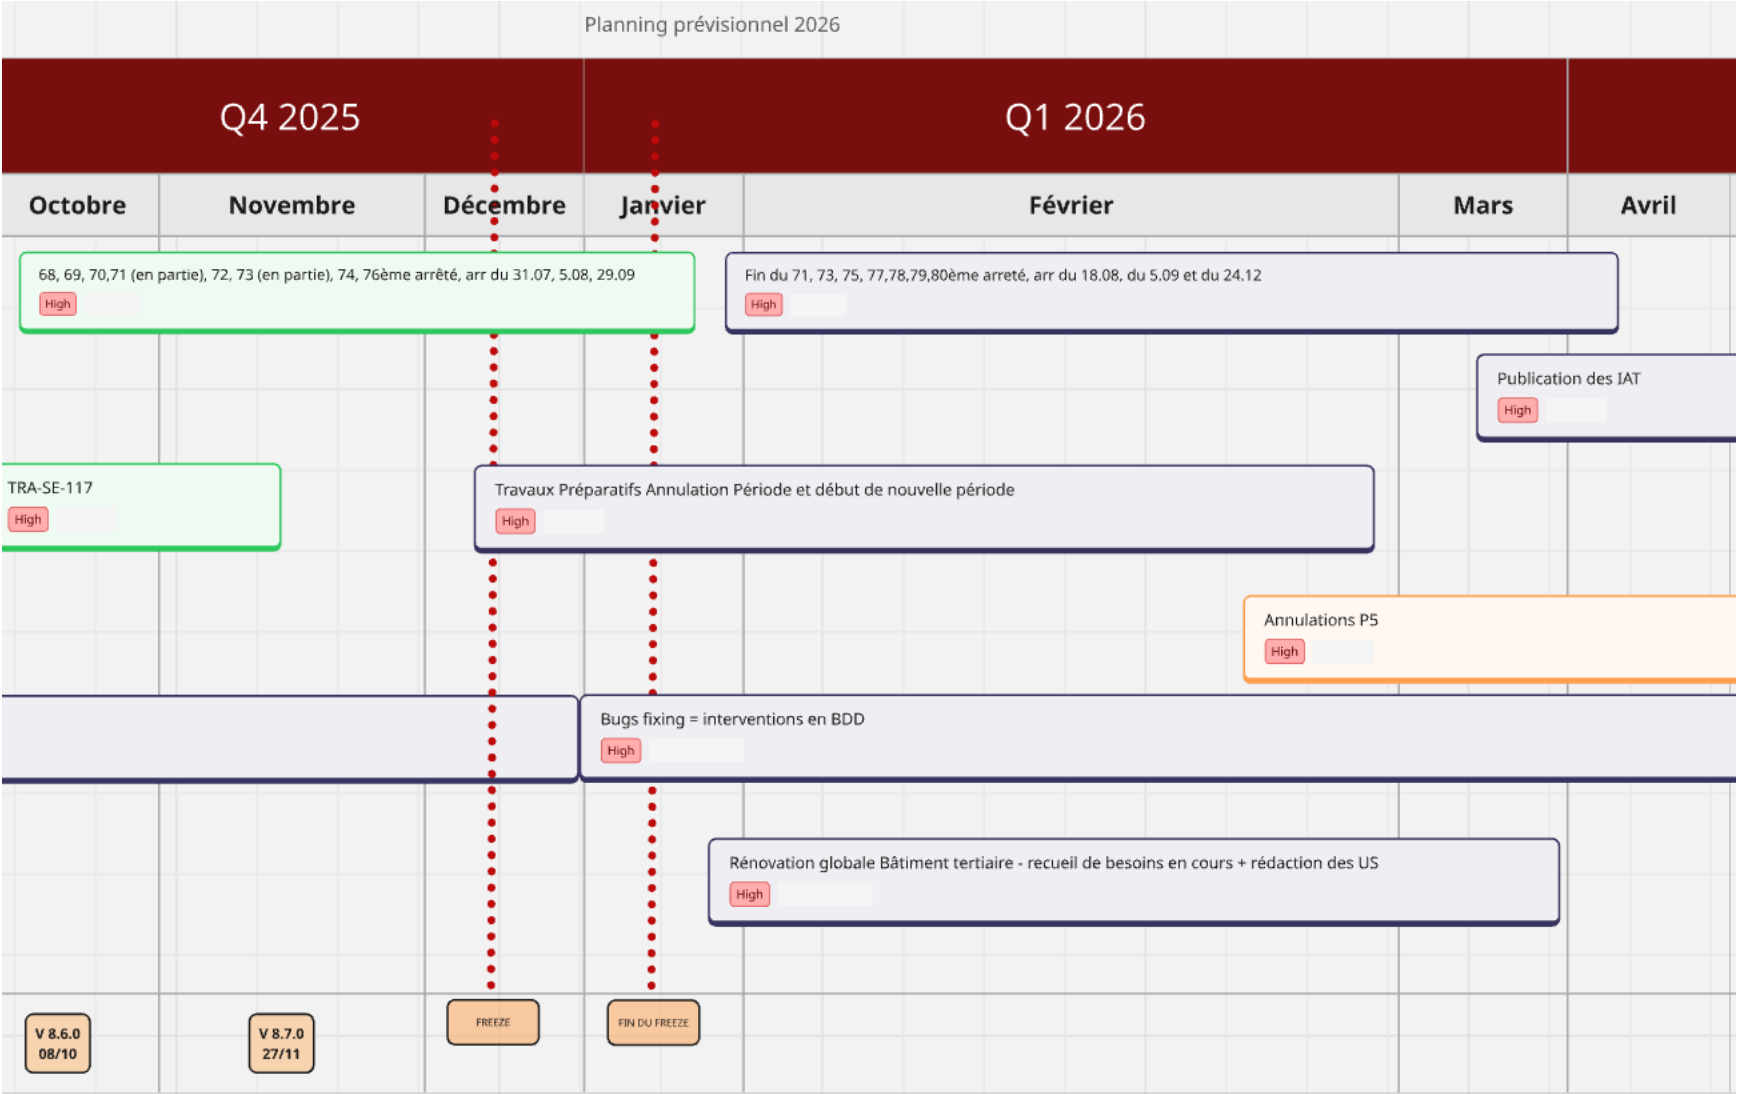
Planning prévisionnel 2026

Q4 2025

Q1 2026

| Octobre | Novembre | Décembre | Janvier | Février | Mars | Avril |
|---|---|---|---|---|---|---|

68, 69, 70,71 (en partie), 72, 73 (en partie), 74, 76ème arrêté, arr du 31.07, 5.08, 29.09
High

Fin du 71, 73, 75, 77,78,79,80ème arreté, arr du 18.08, du 5.09 et du 24.12
High

Publication des IAT
High

TRA-SE-117
High

Travaux Préparatifs Annulation Période et début de nouvelle période
High

Annulations P5
High

Bugs fixing = interventions en BDD
High

Rénovation globale Bâtiment tertiaire - recueil de besoins en cours + rédaction des US
High

V 8.6.0
08/10

V 8.7.0
27/11

FREEZE

FIN DU FREEZE